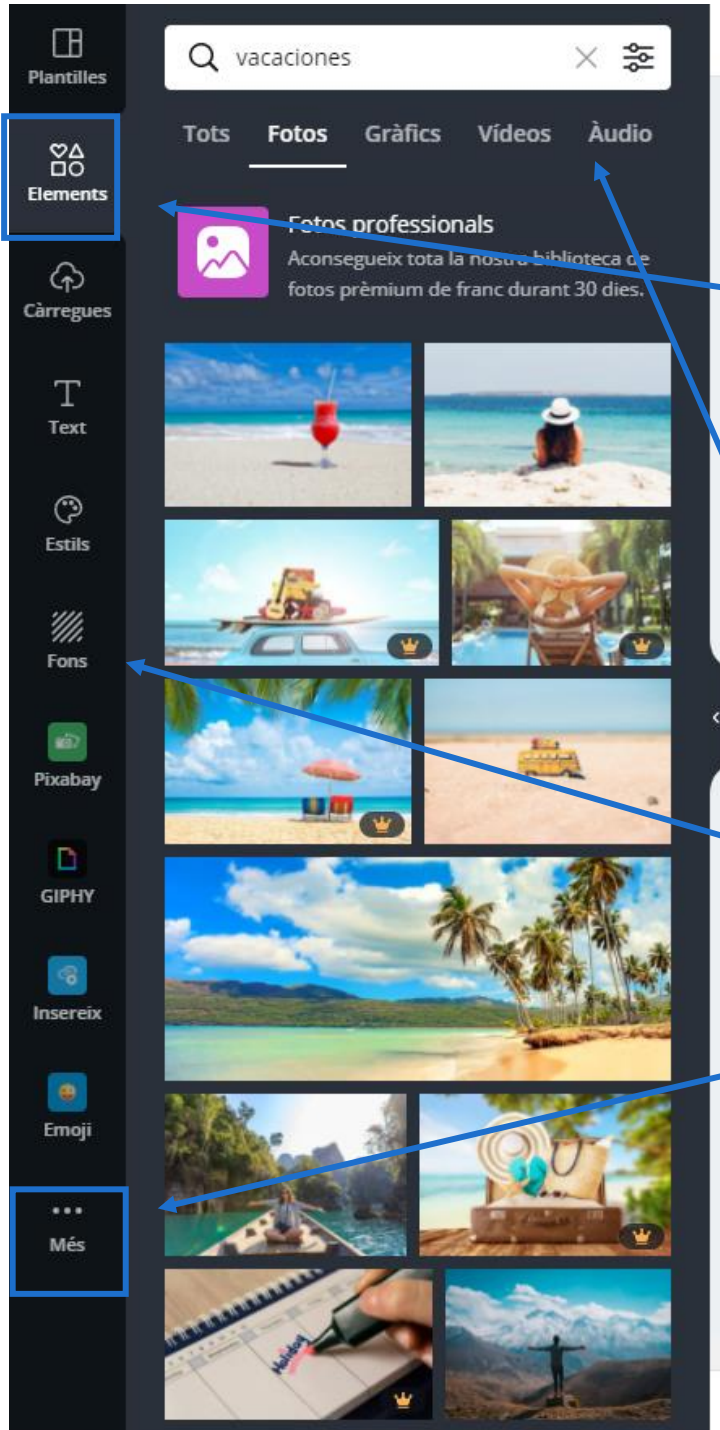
Plantilles

Elements

Càrregues

Text

Estils

Fons

Pixabay

GIPHY

Insereix

Emoji

Més

vacaciones

Tots Fotos Gràfics Vídeos Àudio

Fotos professionals
Aconsegueix tota la nostra biblioteca de fotos prèmium de franc durant 30 dies.

Holiday